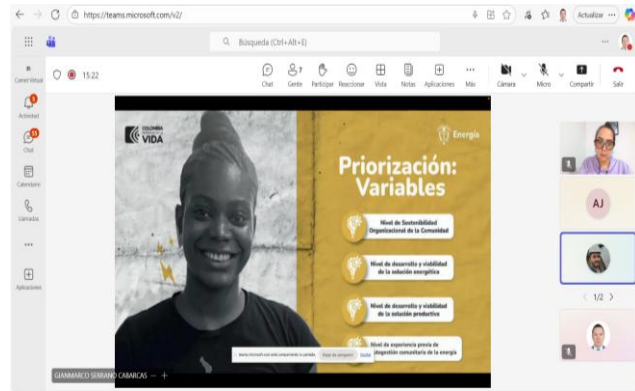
https://teams.microsoft.com/v2/

Actualizar

Búsqueda (Ctrl+Alt+E)

Canal Virtual

Actividad

Chat

Calendario

Llamadas

Aplicaciones

15:22

Chat Gente Participar Reaccionar Vista Notas Aplicaciones Más

Cámara Micro Compartir Salir

COLOMBIA POTENCIA DE LA VIDA

Energía

Priorización: Variables

Nivel de Sostenibilidad Organizacional de la Comunidad

Nivel de desarrollo y viabilidad de la solución energética

Nivel de desarrollo y viabilidad de la solución productiva

Nivel de experiencia previa de autogestión comunitaria de la energía

teams.microsoft.com está compartiendo la pantalla. Dejar de compartir Ocultar

GIANMARCO SERRANO CABARCAS

AJ

1/2